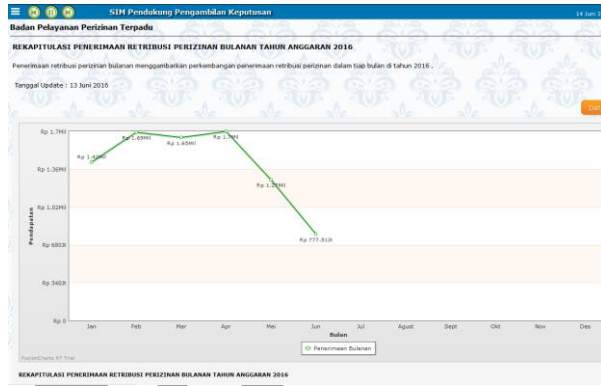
SIM Pendukung Pengambilan Keputusan

14 Juni 2

Badan Pelayanan Perizinan Terpadu

REKAPITULASI PENERIMAAN RETRIBUSI PERIZINAN BULANAN TAHUN ANGGARAN 2016

Penerimaan retribusi perizinan bulanan menggambarkan perkembangan penerimaan retribusi perizinan dalam tiap bulan di tahun 2016.

Tanggal Update : 13 Juni 2016

Dat

Rp 1.7Mil
Rp 1.36Mil
Rp 1.02Mil
Rp 680Jt
Rp 340Jt
Rp 0

Pendapatan

Rp 1.49Mil
Rp 1.69Mil
Rp 1.65Mil
Rp 1.7Mil
Rp 1.29Mil
Rp 777.51Jt

Jan Feb Mar Apr Mei Jun Jul Agust Sept Okt Nov Des

Bulan

Penerimaan Bulanan

FusionCharts XT Trial

REKAPITULASI PENERIMAAN RETRIBUSI PERIZINAN BULANAN TAHUN ANGGARAN 2016